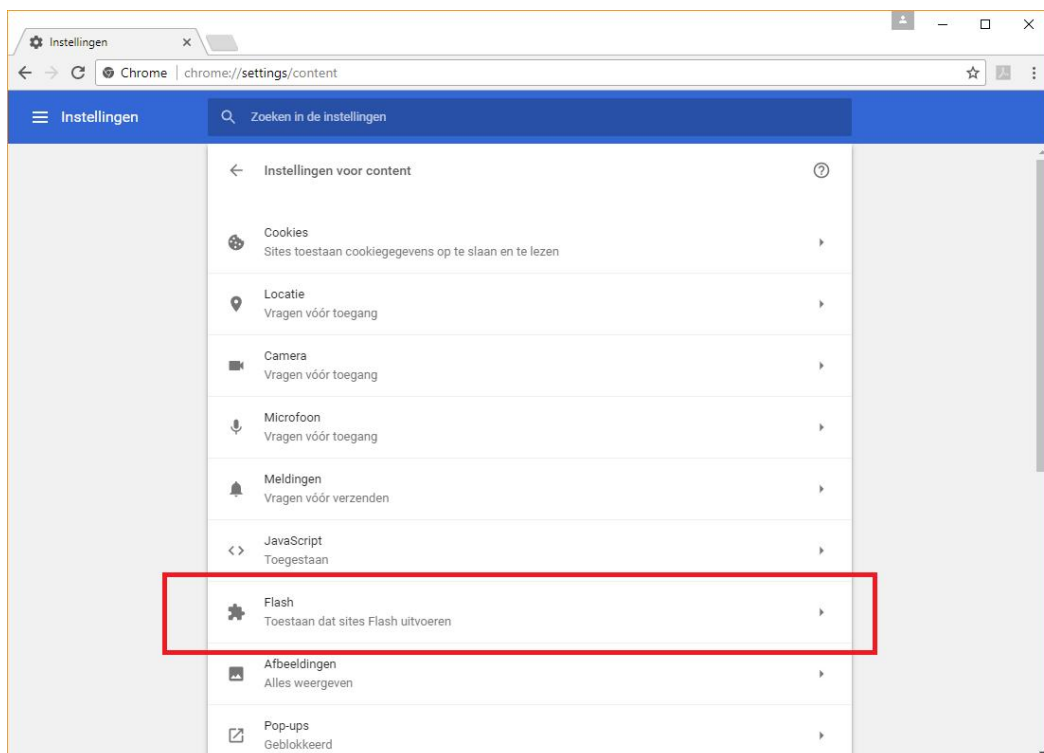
Instellingen ×

Chrome | chrome://settings/content

Instellingen

Zoeken in de instellingen

Instellingen voor content

Cookies
Sites toestaan cookiegegevens op te slaan en te lezen

Locatie
Vragen vóór toegang

Camera
Vragen vóór toegang

Microfoon
Vragen vóór toegang

Meldingen
Vragen vóór verzenden

JavaScript
Toegestaan

Flash
Toestaan dat sites Flash uitvoeren

Afbeeldingen
Alles weergeven

Pop-ups
Geblokkeerd